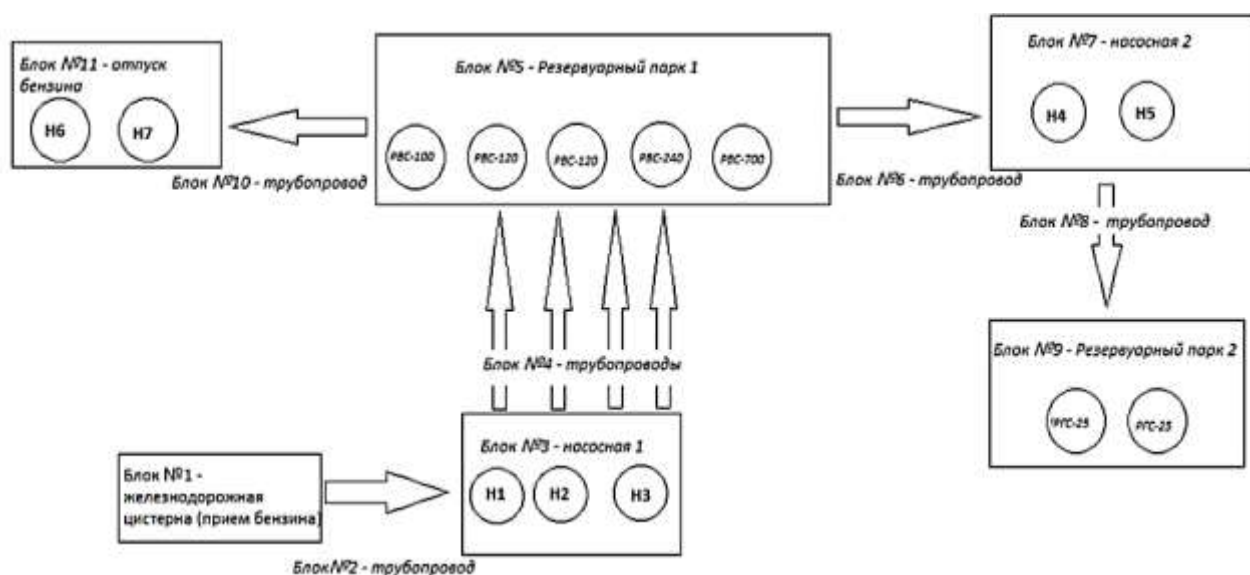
Блок №11 - отпуск бензина

Н6

Н7

Блок №10 - трубопровод

Блок №5 - Резервуарный парк 1

РВС-100

РВС-120

РВС-120

РВС-240

РВС-700

Блок №6 - трубопровод

Блок №7 - насосная 2

Н4

Н5

Блок №8 - трубопровод

Блок №9 - Резервуарный парк 2

ГРГС-25

РГС-25

Блок №4 - трубопроводы

Блок №3 - насосная 1

Н1

Н2

Н3

Блок №1 - железнодорожная цистерна (прием бензина)

Блок№2 - трубопровод